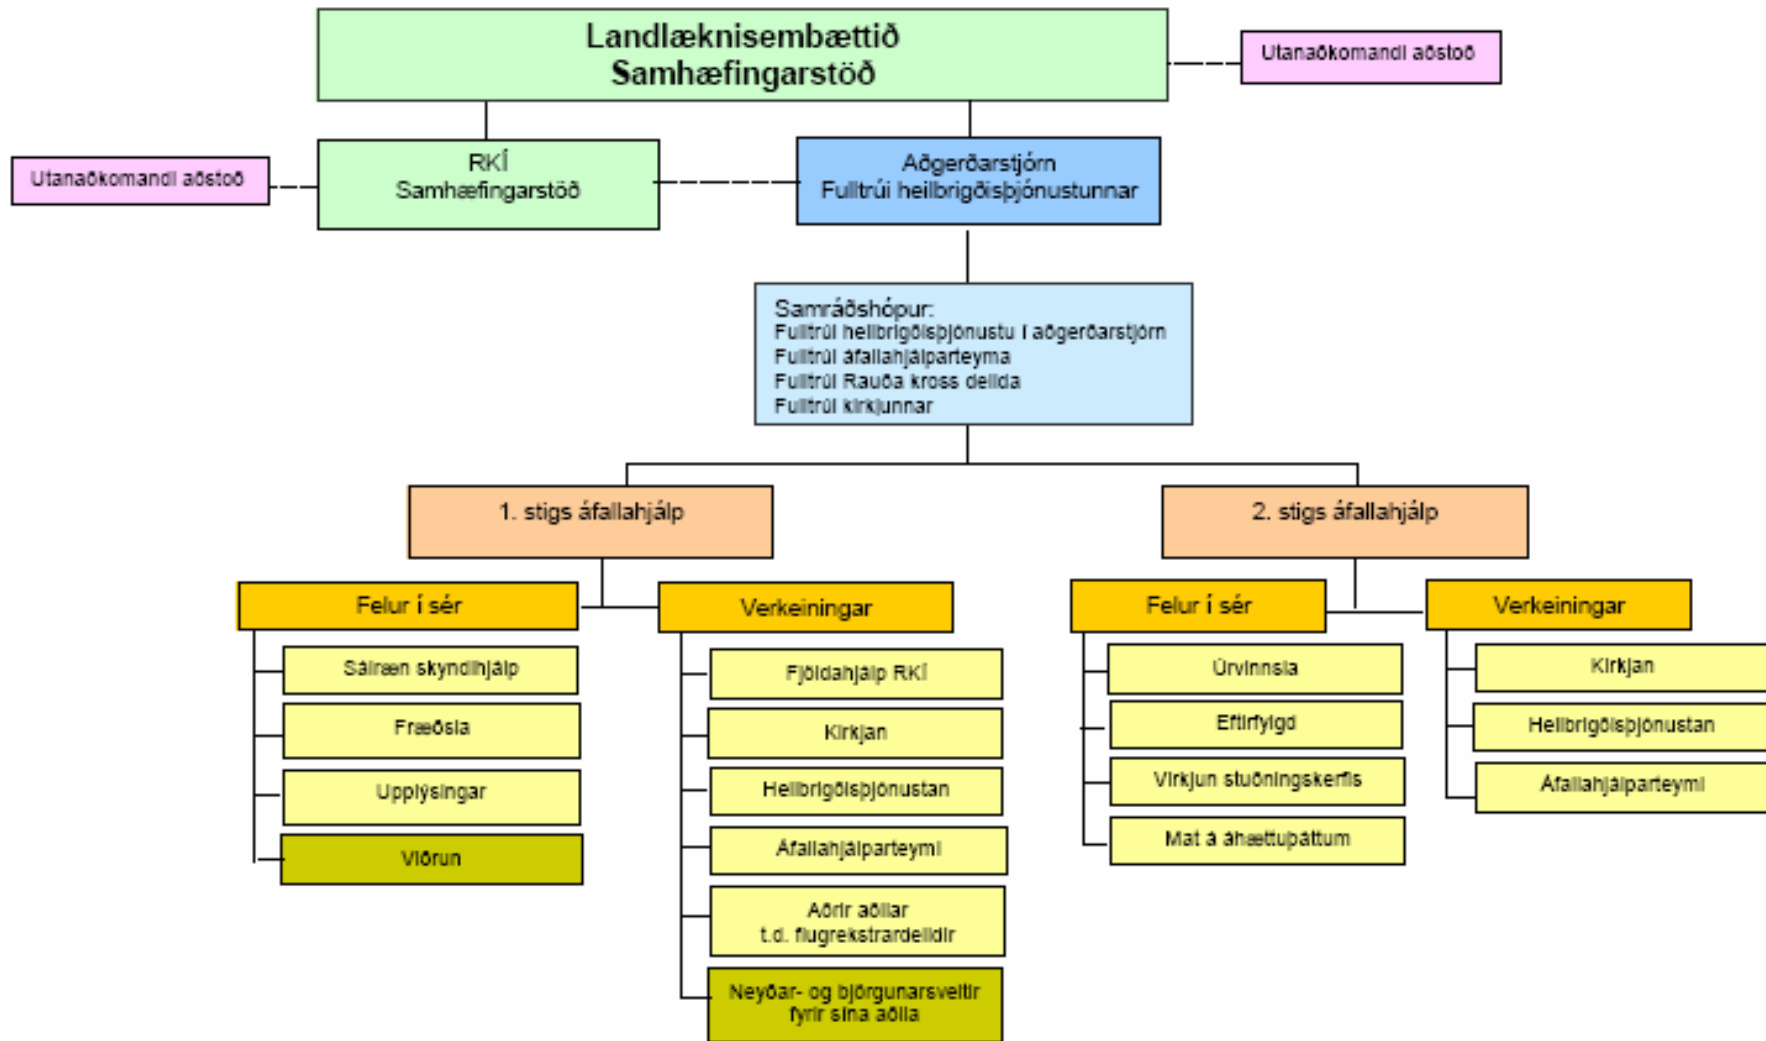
Landlæknisembættið
Samhæfingarstöð

Utanaðkomandi aðstoð

Utanaðkomandi aðstoð

RKÍ
Samhæfingarstöð

Aðgerðarstjórn
Fulltrúi heilbrigðisþjónustunnar

Samráðshópur:
Fulltrúi heilbrigðisþjónustu í aðgerðarstjórn
Fulltrúi áfallahjálparteyma
Fulltrúi Rauða kross deilda
Fulltrúi kirkjunnar

1. stigs áfallahjálp

Felur í sér

Sálræn skyndihjálp

Fræðsla

Upplýsingar

Viðrun

Verkeiningar

Fjöldahjálp RKÍ

Kirkjan

Heilbrigðisþjónustan

Áfallahjálparteymi

Aðrir aðilar
t.d. flugrekstrardeildir

Neyðar- og björgunarsveitir fyrir sína aðila

2. stigs áfallahjálp

Felur í sér

Úrvinnsla

Eftirfylgd

Virkjun stuðningskerfis

Mat á áhættuþáttum

Verkeiningar

Kirkjan

Heilbrigðisþjónustan

Áfallahjálparteymi